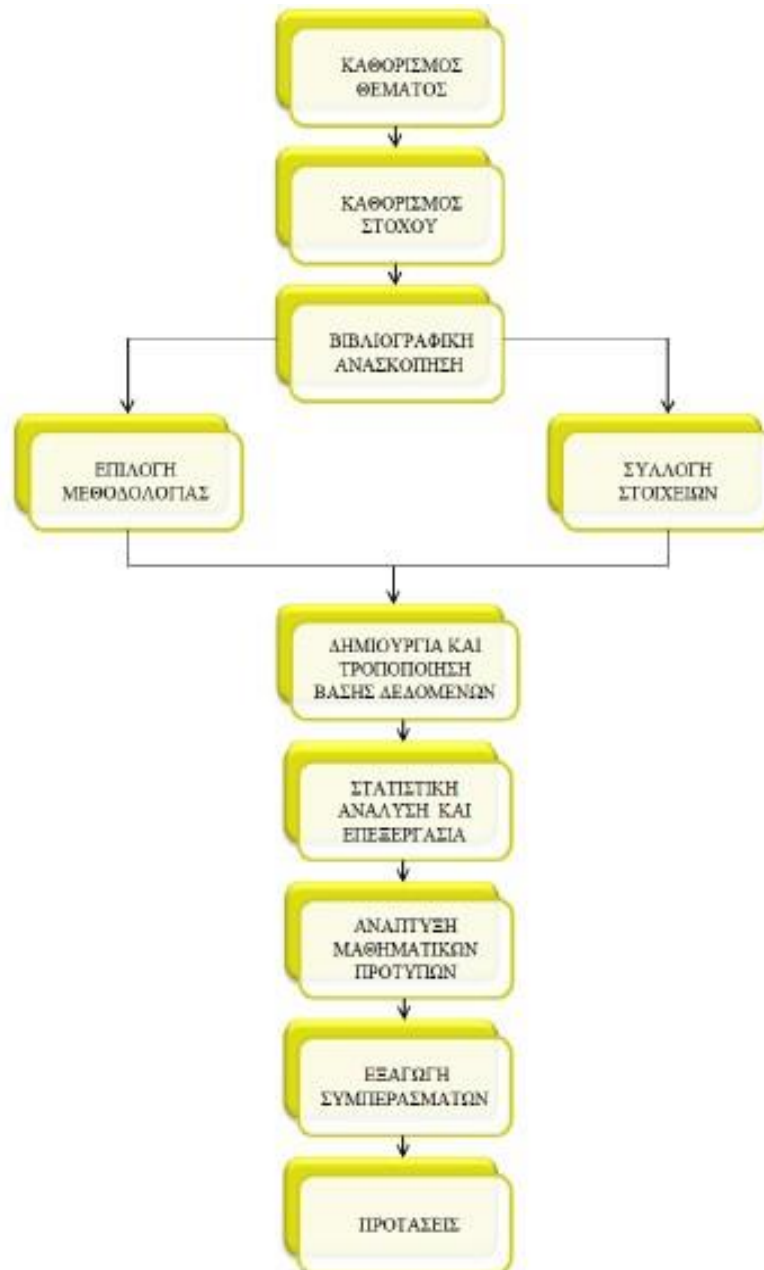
ΚΑΘΟΡΙΣΜΟΣ ΘΕΜΑΤΟΣ

ΚΑΘΟΡΙΣΜΟΣ ΣΤΟΧΟΥ

ΒΙΒΛΙΟΓΡΑΦΙΚΗ ΑΝΑΣΚΟΠΗΣΗ

ΕΠΙΛΟΓΗ ΜΕΘΟΔΟΛΟΓΙΑΣ

ΣΥΛΛΟΓΗ ΣΤΟΙΧΕΙΩΝ

ΔΗΜΙΟΥΡΓΙΑ ΚΑΙ ΤΡΟΠΟΠΟΙΗΣΗ ΒΑΣΗΣ ΔΕΔΟΜΕΝΩΝ

ΣΤΑΤΙΣΤΙΚΗ ΑΝΑΛΥΣΗ ΚΑΙ ΕΠΕΞΕΡΓΑΣΙΑ

ΑΝΑΠΤΥΞΗ ΜΑΘΗΜΑΤΙΚΩΝ ΠΡΟΤΥΠΩΝ

ΕΞΑΓΩΓΗ ΣΥΜΠΕΡΑΣΜΑΤΩΝ

ΠΡΟΤΑΣΕΙΣ